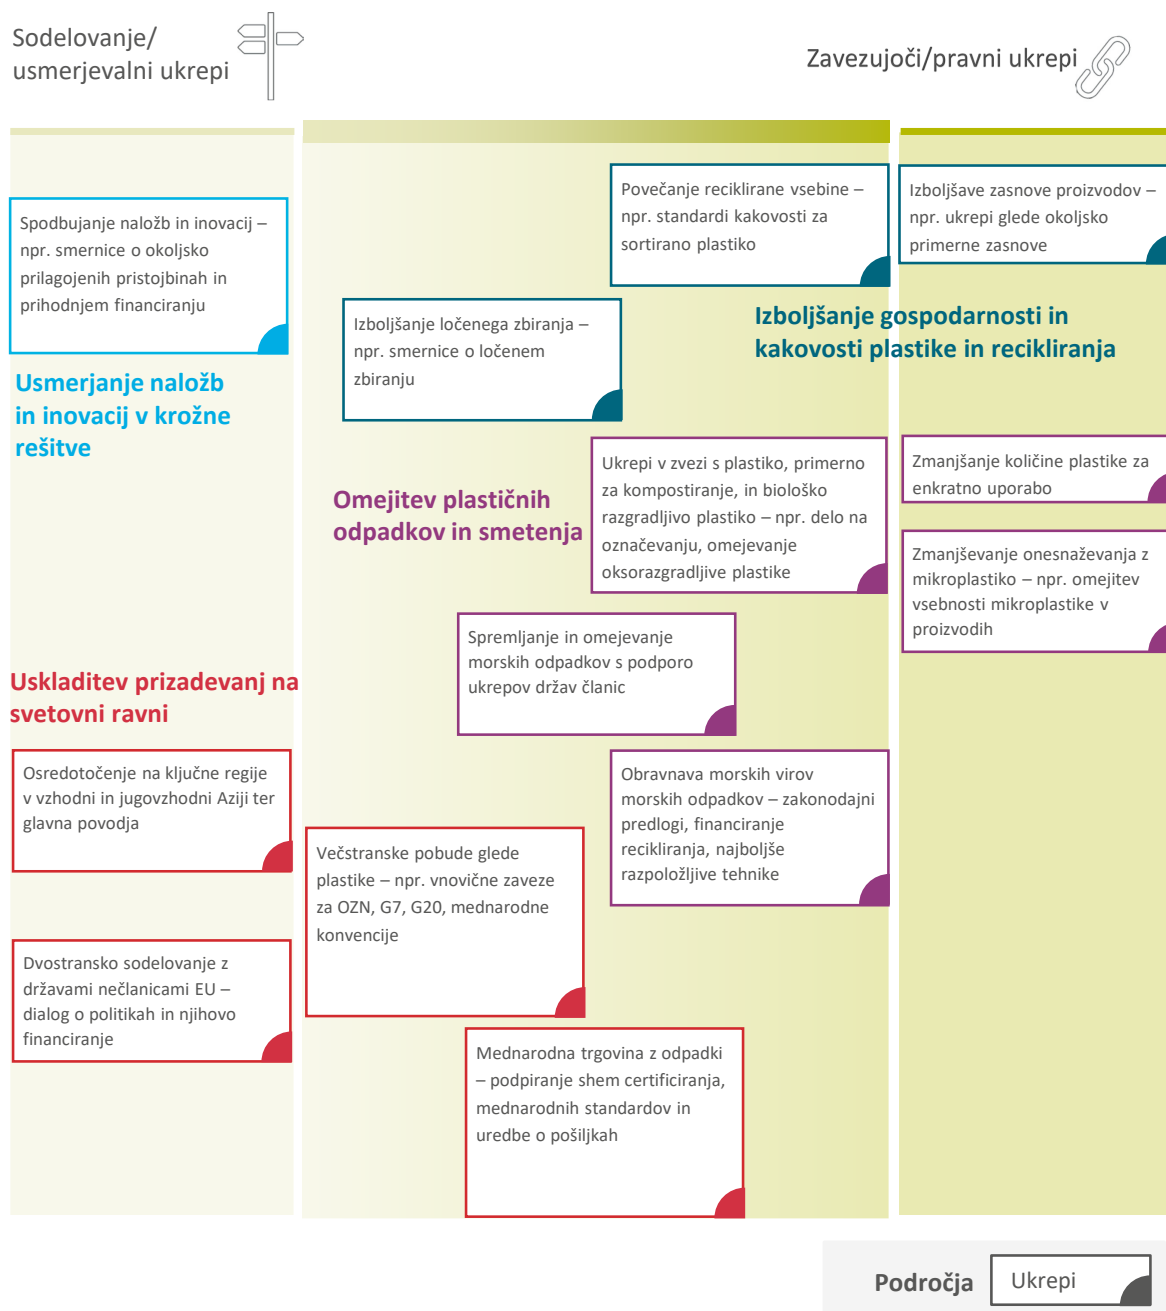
Sodelovanje/ usmerjevalni ukrepi

Zavezujoči/pravni ukrepi

Spodbujanje naložb in inovacij – npr. smernice o okoljsko prilagojenih pristojbinah in prihodnjem financiranju

Usmerjanje naložb in inovacij v krožne rešitve

Povečanje reciklirane vsebine – npr. standardi kakovosti za sortirano plastiko

Izboljšave zasnove proizvodov – npr. ukrepi glede okoljsko primerne zasnove

Izboljšanje ločenega zbiranja – npr. smernice o ločenem zbiranju

Izboljšanje gospodarnosti in kakovosti plastike in recikliranja

Omejitev plastičnih odpadkov in smetenja

Ukrepi v zvezi s plastiko, primerno za kompostiranje, in biološko razgradljivo plastiko – npr. delo na označevanju, omejevanje oksorazgradljive plastike

Zmanjšanje količine plastike za enkratno uporabo

Zmanjševanje onesnaževanja z mikroplastiko – npr. omejitev vsebnosti mikroplastike v proizvodih

Spremljanje in omejevanje morskih odpadkov s podporo ukrepov držav članic

Uskladitev prizadevanj na svetovni ravni

Osredotočenje na ključne regije v vzhodni in jugovzhodni Aziji ter glavna povodja

Obravnava morskih virov morskih odpadkov – zakonodajni predlogi, financiranje recikliranja, najboljše razpoložljive tehnike

Večstranske pobude glede plastike – npr. vnovične zaveze za OZN, G7, G20, mednarodne konvencije

Dvostransko sodelovanje z državami nečlanicami EU – dialog o politikah in njihovo financiranje

Mednarodna trgovina z odpadki – podpiranje shem certificiranja, mednarodnih standardov in uredbe o pošiljkah

Področja

Ukrepi